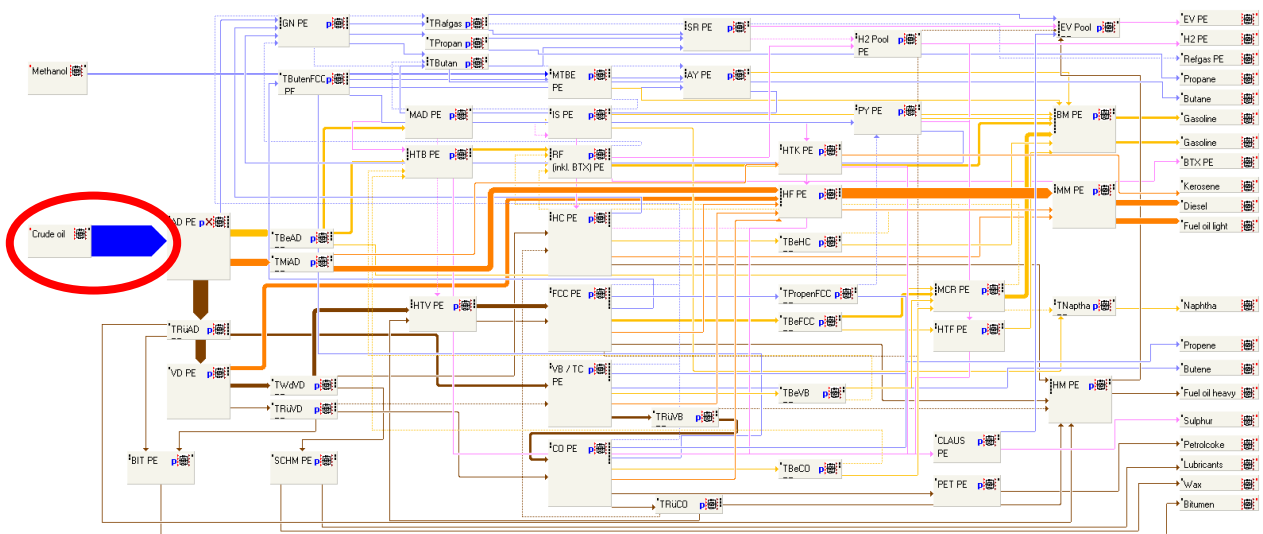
GN PE
TRefgas
TPropan
TButan
SR PE
H2 Pool PE
EV Pool
EV PE
H2 PE
Refgas PE
Methanol
TButenFCC PE
MTBE PE
AY PE
Propane
Butane
MAD PE
IS PE
PY PE
BM PE
Gasoline
Gasoline
HTB PE
RF (inkl. BTX) PE
HTK PE
BTX PE
MM PE
Kerosene
HF PE
Diesel
Crude oil
AD PE
HC PE
Fuel oil light
TBeAD
TMAD
TBeHC
FCC PE
TPropenFCC
MCR PE
TNaptha
Naphtha
TRüAD
HTV PE
TBeFCC
HTF PE
Propene
VD PE
VB / TC PE
Butene
TWdVD
HM PE
Fuel oil heavy
TRüVD
TBeVB
TRüVB
Sulphur
CLAUS PE
CO PE
BIT PE
SCHM PE
Petrolcoke
TBeCO
Lubricants
PET PE
Wax
TRüCO
Bitumen